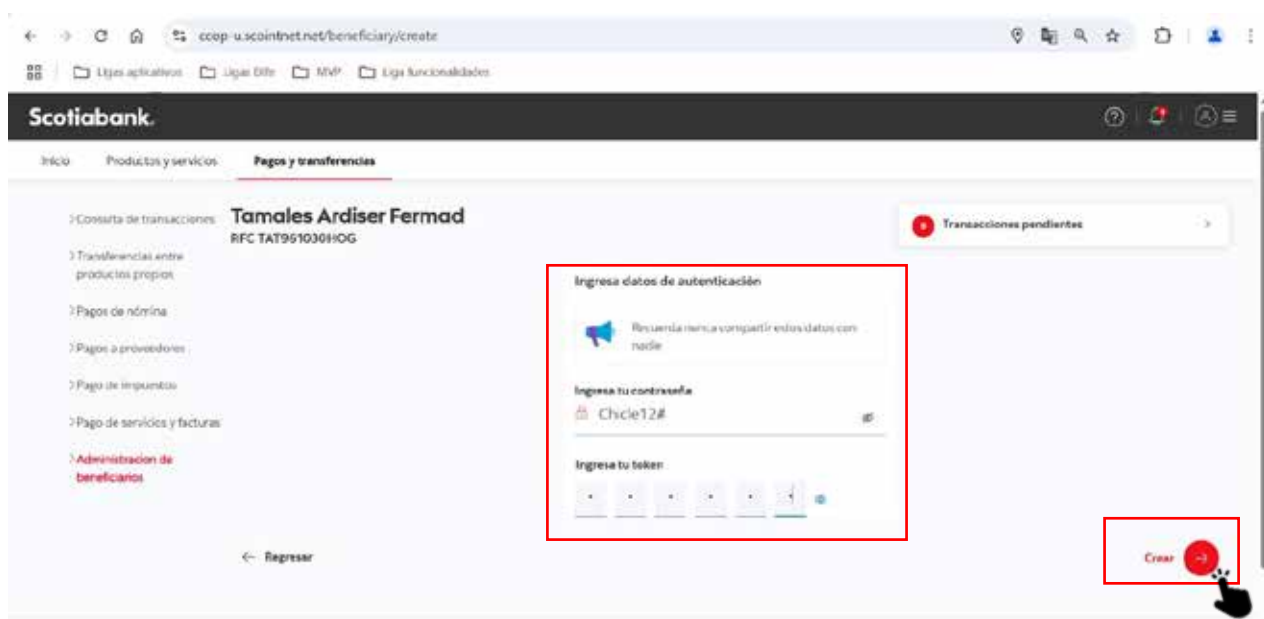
ccop-u.scointnet.net/beneficiary/create

Ligas aplicativos  Ligas Dife  MVP  Liga funcionalidades

Scotiabank.

Inicio  Productos y servicios  Pagos y transferencias

› Consulta de transacciones
› Transferencias entre productos propios
› Pagos de nómina
› Pagos a proveedores
› Pago de impuestos
› Pago de servicios y facturas
› Administracion de beneficiarios

Tamales Ardiser Fermad
RFC TAT961030HOG

Transacciones pendientes

Ingresa datos de autenticación

Recuerda nunca compartir estos datos con nadie

Ingresa tu contraseña
Chicle12#

Ingresa tu token

← Regresar

Crear